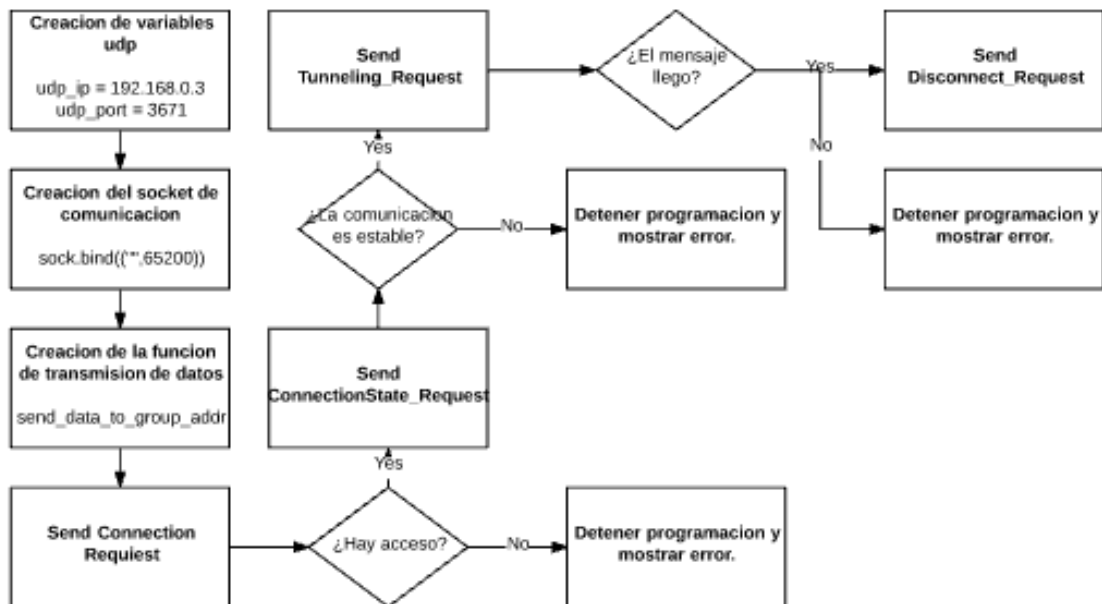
Creacion de variables udp

udp_ip = 192.168.0.3
udp_port = 3671

Creacion del socket de comunicacion

sock.bind(('',65200))

Creacion de la funcion de transmision de datos

send_data_to_group_addr

Send Connection Requiest

¿Hay acceso?

No

Detener programacion y mostrar error.

Yes

Send ConnectionState_Request

¿La comunicacion es estable?

No

Detener programacion y mostrar error.

Yes

Send Tunneling_Request

¿El mensaje llego?

Yes

Send Disconnect_Request

No

Detener programacion y mostrar error.